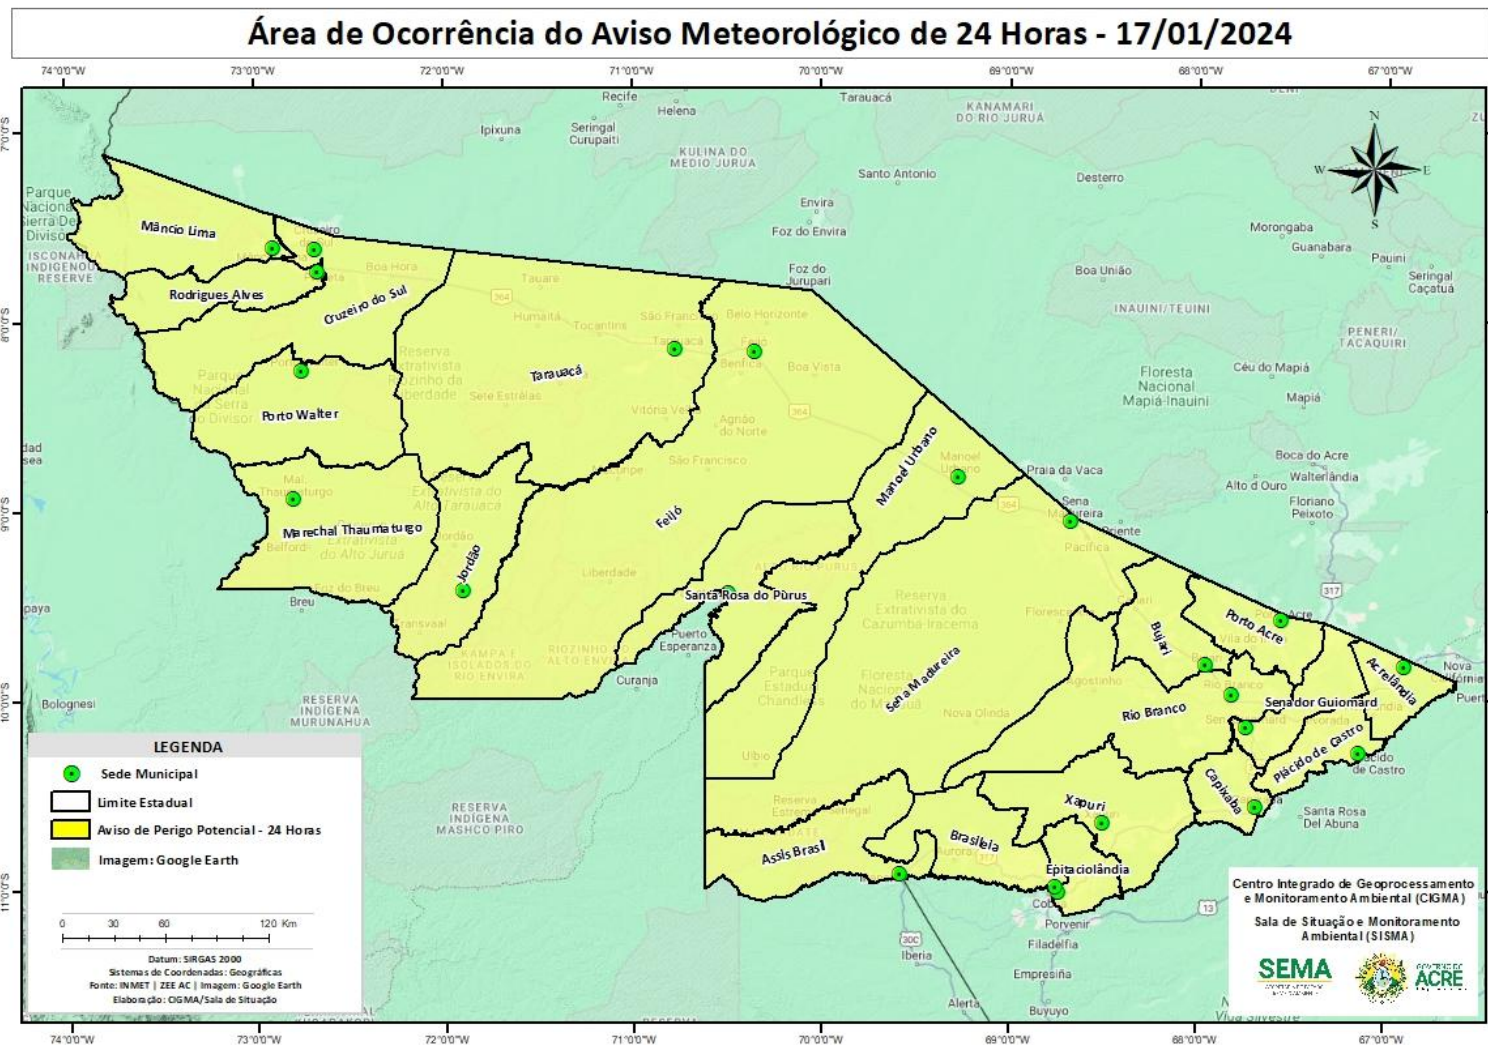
Área de Ocorrência do Aviso Meteorológico de 24 Horas - 17/01/2024

74°0'0"W 73°0'0"W 72°0'0"W 71°0'0"W 70°0'0"W 69°0'0"W 68°0'0"W 67°0'0"W

7°0'0"S 8°0'0"S 9°0'0"S 10°0'0"S 11°0'0"S

Mâncio Lima
Rodrigues Alves
Cruzeiro do Sul
Porto Walter
Marechal Thaumaturgo
Jordão
Tarauacá
Feijó
Santa Rosa do Purus
Manoel Urbano
Sena Madureira
Bujari
Porto Acre
Acrelândia
Senador Guiomard
Rio Branco
Plácido de Castro
Capixaba
Xapuri
Brasiléia
Epitaciolândia
Assis Brasil

Recife
Helena
Ipixuna
Seringal Curupaiti
KULINA DO MEDIO JURUA
Tarauacá
KANAMARI DO RIO JURUÁ
Santo Antonio
Envira
Foz do Envira
Foz do Jurupari
Eirunepé
Desterro
Morongaba
Guanabara
Pauini
Seringal Caçatuá
Boa União
INAUINI/TEUINI
PENERI/TACAQUIRI
Floresta Nacional Mapiá-Inauini
Céu do Mapiá
Mapiá
Boca do Acre
Walterlândia
Alto d Ouro
Floriano Peixoto
Praia da Vaca
Parque Nacional Serra Do Divisor
ISCONAHUA INDIGENOUS RESERVE
Boa Hora
Tauarê
Humaitá
Tocantins
São Francisco
Belo Horizonte
Benfica
Boa Vista
Reserva Extrativista Riozinho da Liberdade
Sete Estrelas
Vitória Verde
Agnão do Norte
São Francisco
Mal. Thaumaturgo
Belford
Reserva Extrativista do Alto Juruá
Foz do Breu
Breu
Reserva Extrativista do Alto Tarauaca
Liberdade
Transvaal
Puerto Esperanza
Curanja
KAMPA E ISOLADOS DO RIO ENVIRA
RIOZINHO DO ALTO ENVIRA
Reserva Extrativista do Cazumbá-Iracema
Parque Estadual Chandless
Floresta Nacional do Macauã
Nova Olinda
Ulbio
Reserva Extrativista Chico Mendes
Pacifica
Florescer
Agostinho
Vila do V
Santa Rosa Del Abuna
Porvenir
Cobija
Filadelfia
Iberia
Empresina
Alerta
Buyuyo
Bolognesi
RESERVA INDIGENA MURUNAHUA
RESERVA INDIGENA MASHCO PIRO
Nova Califórnia
Puerto

LEGENDA
Sede Municipal
Limite Estadual
Aviso de Perigo Potencial - 24 Horas
Imagem: Google Earth

0 30 60 120 Km
Datum: SIRGAS 2000
Sistemas de Coordenadas: Geográficas
Fonte: INMET | ZEE AC | Imagem: Google Earth
Elaboração: CIGMA/Sala de Situação

Centro Integrado de Geoprocessamento e Monitoramento Ambiental (CIGMA)
Sala de Situação e Monitoramento Ambiental (SISMA)
SEMA
ACRE

N S E W